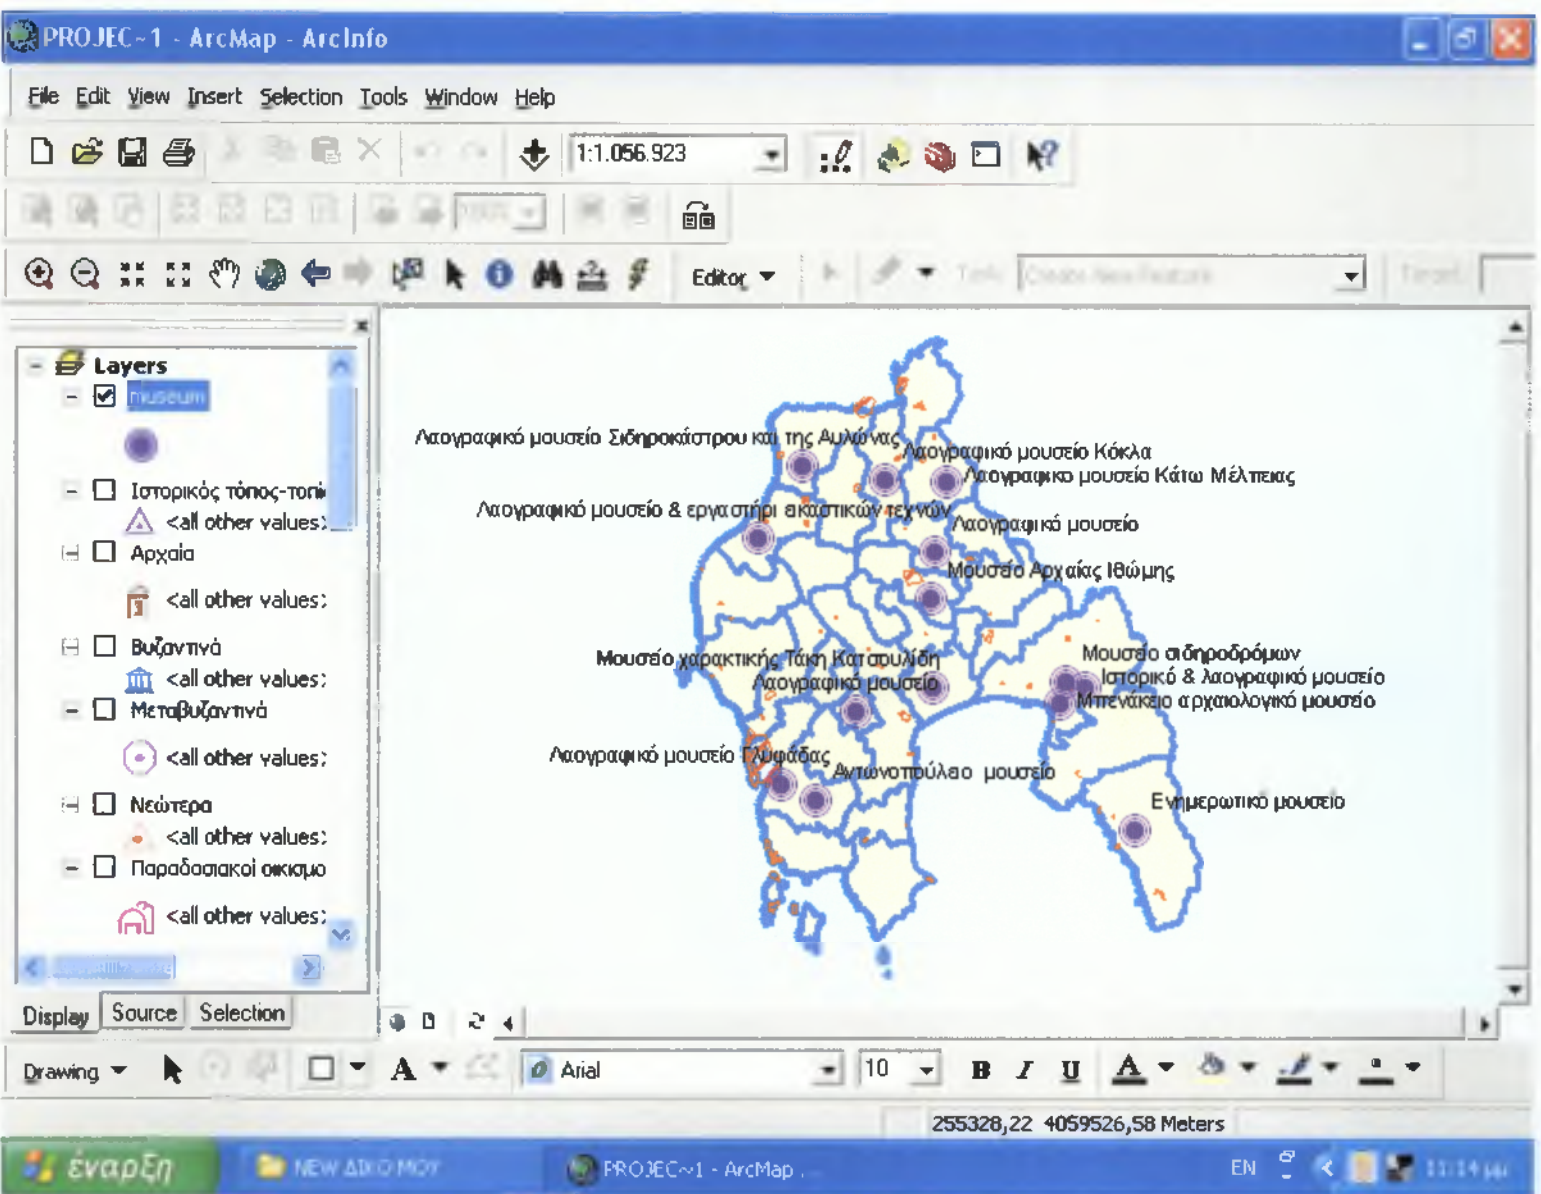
PROJEC~1 - ArcMap - ArcInfo

File Edit View Insert Selection Tools Window Help

1:1.056.923

Editor

Layers
museum
Ιστορικός τόπος-τοπ
<all other values>
Αρχαία
<all other values>
Βυζαντινά
<all other values>
Μεταβυζαντινά
<all other values>
Νεώτερα
<all other values>
Παραδοσιακοί οικισμο
<all other values>

Display Source Selection

Λαογραφικό μουσείο Σιδηροκάστρου και της Αυλώνας
Λαογραφικό μουσείο Κόκλα
Λαογραφικό μουσείο Κάτω Μέλπειας
Λαογραφικό μουσείο & εργαστήρι ακαστικών τεχνών
Λαογραφικό μουσείο
Μουσείο Αρχαίας Ιθώμης
Μουσείο χαρακτικής Τάκη Κατσουλίδη
Λαογραφικό μουσείο
Μουσείο σιδηροδρόμων
Ιστορικό & λαογραφικό μουσείο
Μπενάκειο αρχαιολογικό μουσείο
Λαογραφικό μουσείο Γλυφάδας
Αντωνοπούλειο μουσείο
Ενημερωτικό μουσείο

Drawing
Arial
10
B I U

255328,22 4059526,58 Meters

έναρξη
NEW ΔΙΚΟ ΜΟΥ
PROJEC~1 - ArcMap
EN
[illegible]